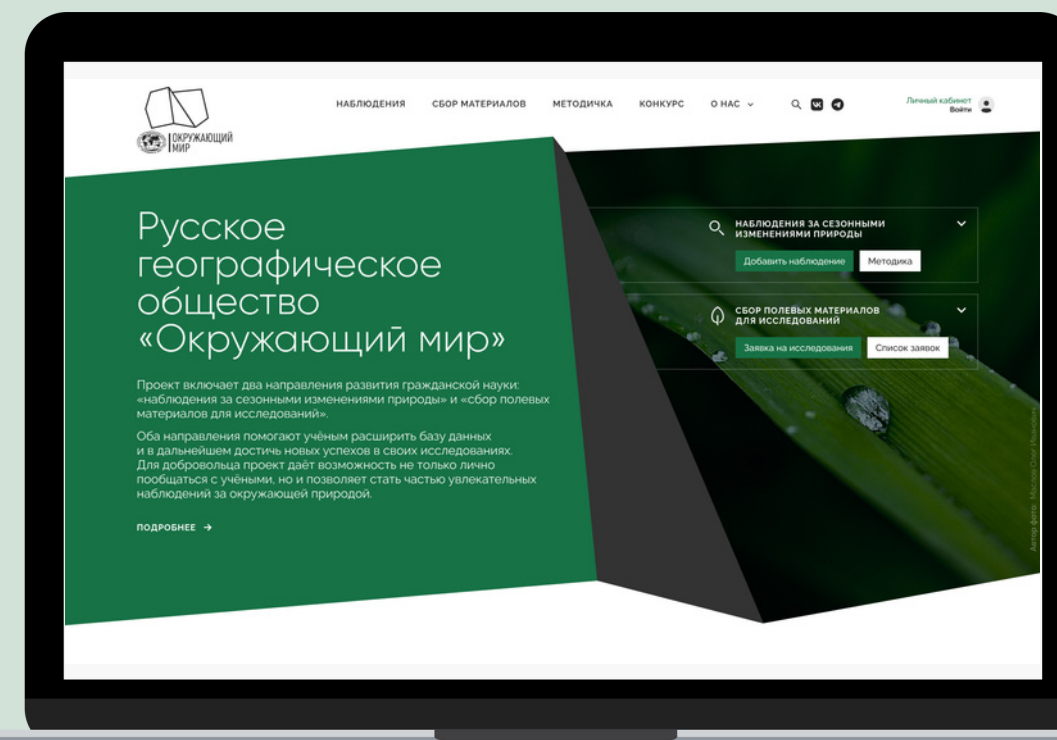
ОКРУЖАЮЩИЙ МИР

НАБЛЮДЕНИЯ СБОР МАТЕРИАЛОВ МЕТОДИЧКА КОНКУРС О НАС

Личный кабинет
Войти

Русское географическое общество «Окружающий мир»

Проект включает два направления развития гражданской науки: «наблюдения за сезонными изменениями природы» и «сбор полевых материалов для исследований».

Оба направления помогают учёным расширить базу данных и в дальнейшем достичь новых успехов в своих исследованиях. Для добровольца проект даёт возможность не только лично пообщаться с учёными, но и позволяет стать частью увлекательных наблюдений за окружающей природой.

ПОДРОБНЕЕ →

НАБЛЮДЕНИЯ ЗА СЕЗОННЫМИ ИЗМЕНЕНИЯМИ ПРИРОДЫ

Добавить наблюдение
Методика

СБОР ПОЛЕВЫХ МАТЕРИАЛОВ ДЛЯ ИССЛЕДОВАНИЙ

Заявка на исследования
Список заявок

Автор фото: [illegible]